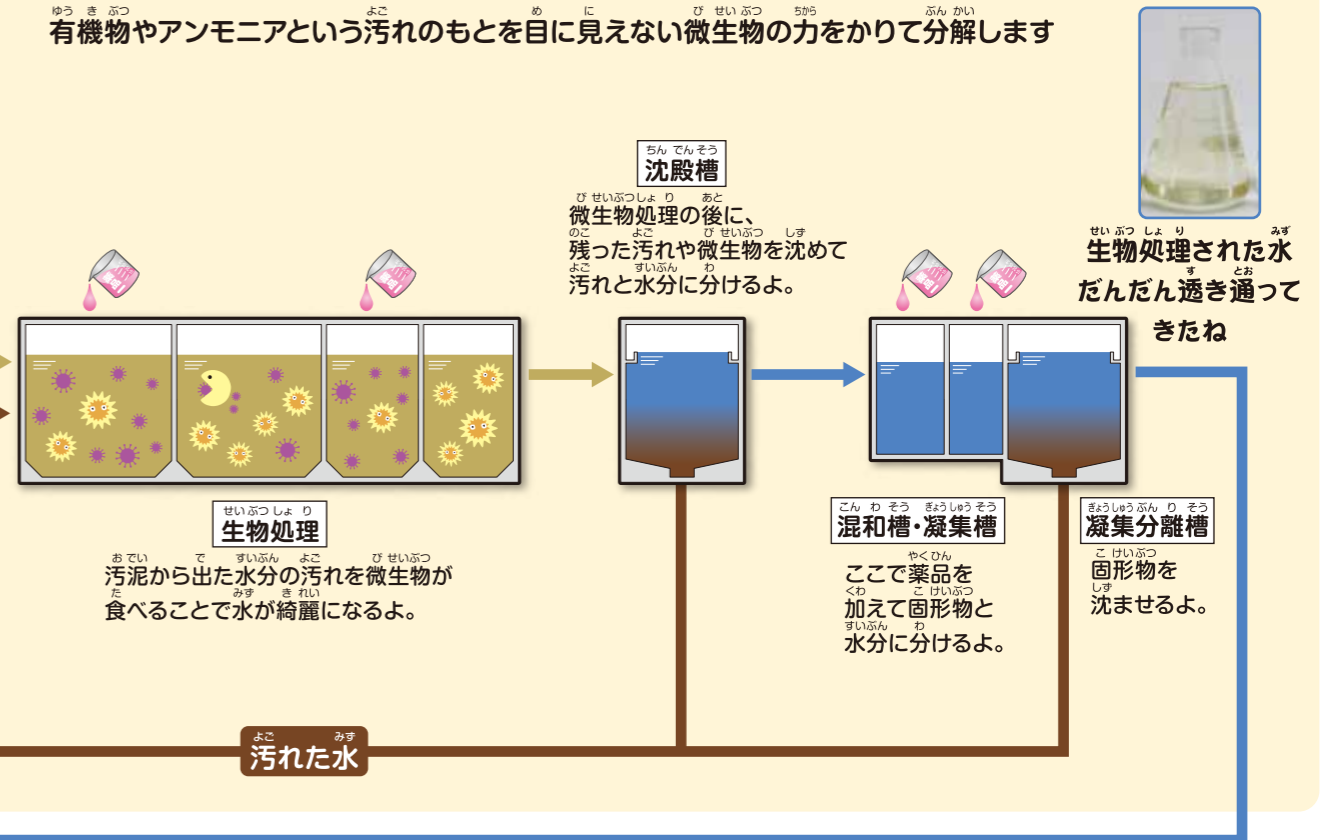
有機物やアンモニアという汚れのもとを目に見えない微生物の力をかりて分解します

沈殿槽
微生物処理の後に、残った汚れや微生物を沈めて汚れと水分に分けるよ。

生物処理された水だんだん透き通ってきたね

生物処理
汚泥から出た水分の汚れを微生物が食べることで水が綺麗になるよ。

混和槽・凝集槽
ここで薬品を加えて固形物と水分に分けるよ。

凝集分離槽
固形物を沈ませるよ。

汚れた水